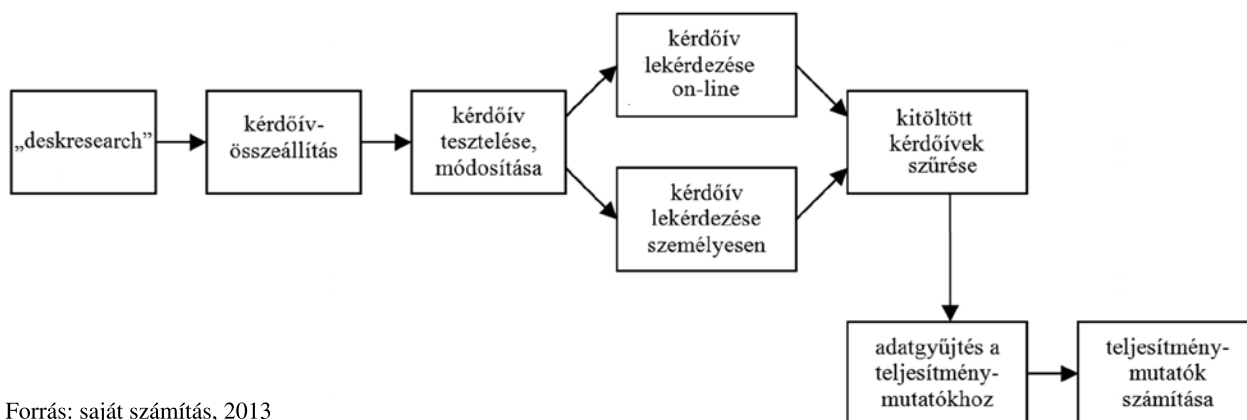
„deskresearch”

kérdőív-összeállítás

kérdőív tesztelése, módosítása

kérdőív lekérdezése on-line

kérdőív lekérdezése személyesen

kitöltött kérdőívek szűrése

adatgyűjtés a teljesítmény-mutatókhoz

teljesítmény-mutatók számítása

Forrás: saját számítás, 2013